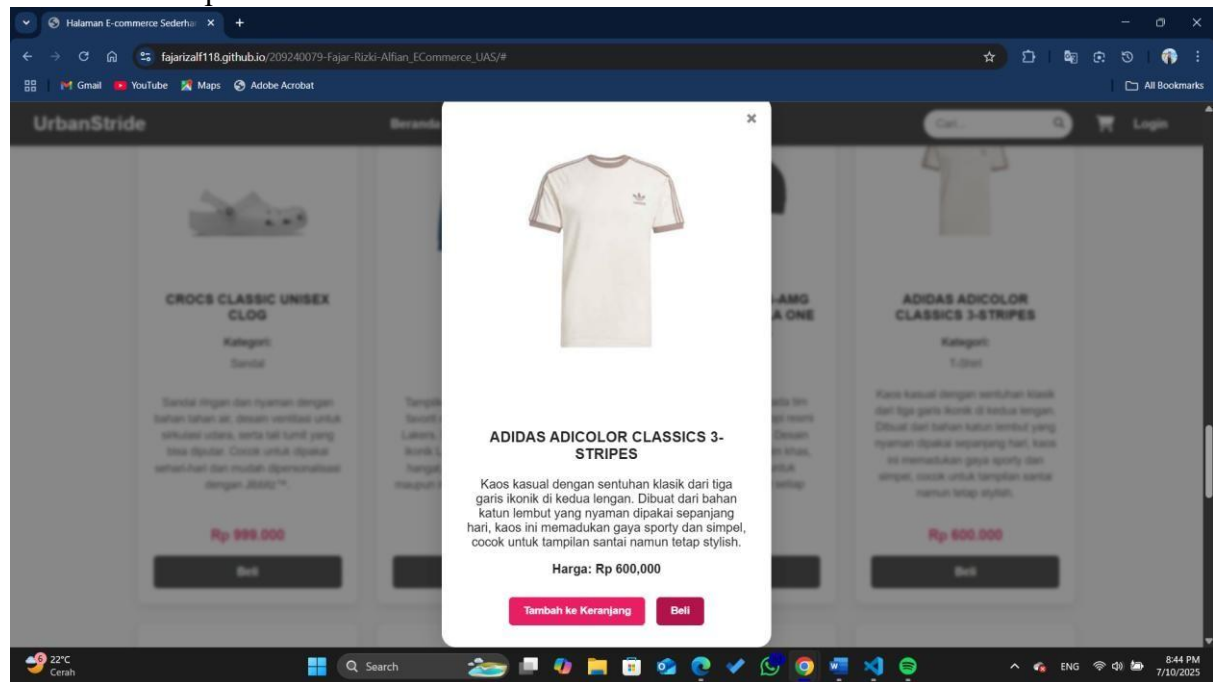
Halaman E-commerce Sederha ×

fajarizalf118.github.io/209240079-Fajar-Rizki-Alfian_ECommerce_UAS/#

Gmail YouTube Maps Adobe Acrobat

All Bookmarks

UrbanStride

Beranda

Cari...

Login

CROCS CLASSIC UNISEX CLOG

Kategori:

Sandal

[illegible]

Rp 999.000

Beli

-AMG A ONE

ADIDAS ADICOLOR CLASSICS 3-STRIPES

Kategori:

T-Shirt

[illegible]

Rp 600.000

Beli

×

ADIDAS ADICOLOR CLASSICS 3-STRIPES

Kaos kasual dengan sentuhan klasik dari tiga garis ikonik di kedua lengan. Dibuat dari bahan katun lembut yang nyaman dipakai sepanjang hari, kaos ini memadukan gaya sporty dan simpel, cocok untuk tampilan santai namun tetap stylish.

Harga: Rp 600,000

Tambah ke Keranjang

Beli

22°C
Cerah

Search

ENG

8:44 PM
7/10/2025